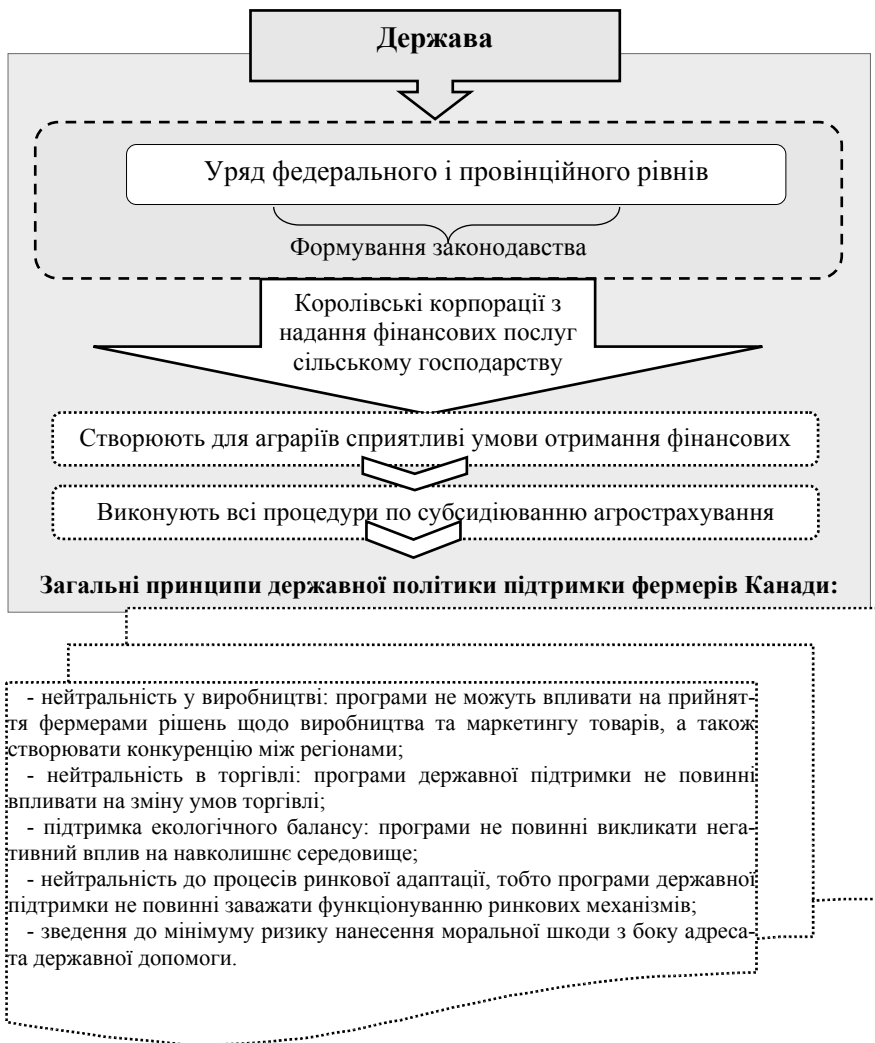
Держава

Уряд федерального і провінційного рівнів

Формування законодавства

Королівські корпорації з надання фінансових послуг сільському господарству

Створюють для аграріїв сприятливі умови отримання фінансових

Виконують всі процедури по субсидіюванню агрострахування

Загальні принципи державної політики підтримки фермерів Канади:

- нейтральність у виробництві: програми не можуть впливати на прийняття фермерами рішень щодо виробництва та маркетингу товарів, а також створювати конкуренцію між регіонами;
- нейтральність в торгівлі: програми державної підтримки не повинні впливати на зміну умов торгівлі;
- підтримка екологічного балансу: програми не повинні викликати негативний вплив на навколишнє середовище;
- нейтральність до процесів ринкової адаптації, тобто програми державної підтримки не повинні заважати функціонуванню ринкових механізмів;
- зведення до мінімуму ризику нанесення моральної шкоди з боку адресата державної допомоги.